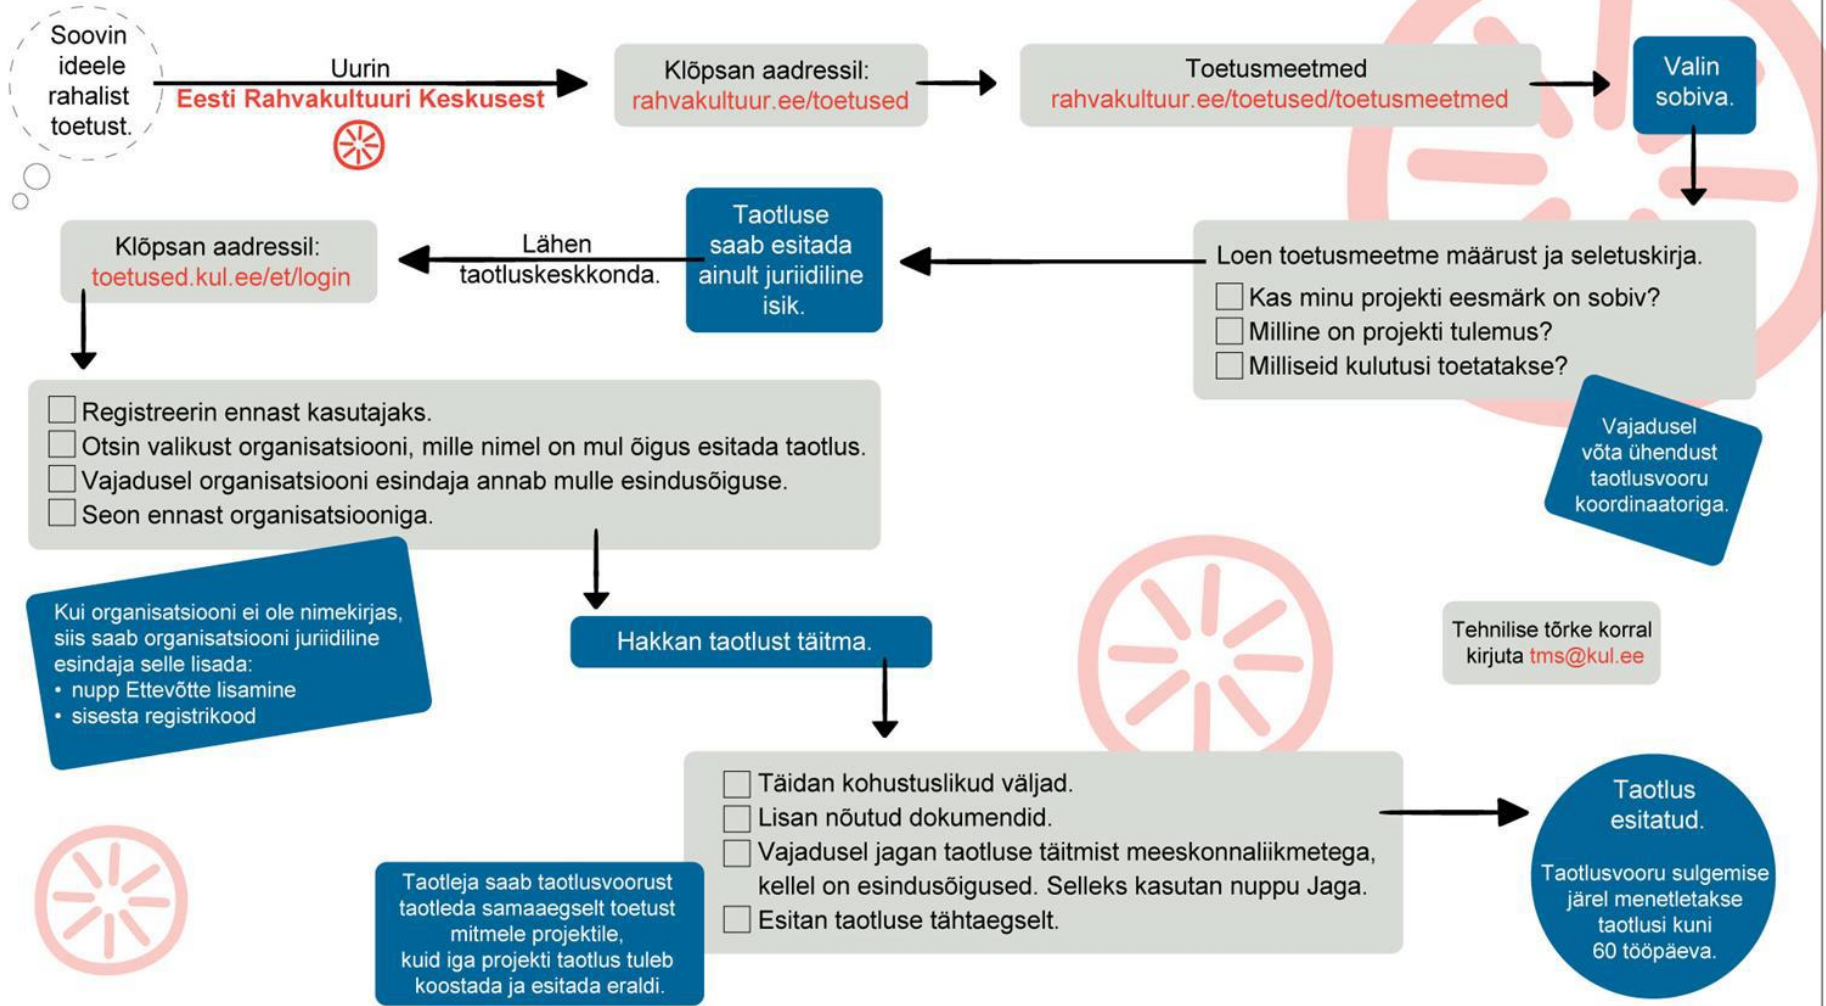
Soovin ideele rahalist toetust.

Uurin
Eesti Rahvakultuuri Keskusest

Klõpsan aadressil:
rahvakultuur.ee/toetused

Toetusmeetmed
rahvakultuur.ee/toetused/toetusmeetmed

Valin sobiva.

Loen toetusmeetme määrust ja seletuskirja.
☐ Kas minu projekti eesmärk on sobiv?
☐ Milline on projekti tulemus?
☐ Milliseid kulutusi toetatakse?

Vajadusel võta ühendust taotlusvooru koordinaatoriga.

Taotluse saab esitada ainult juriidiline isik.

Lähen taotluskeskkonda.

Klõpsan aadressil:
toetused.kul.ee/et/login

☐ Registreerin ennast kasutajaks.
☐ Otsin valikust organisatsiooni, mille nimel on mul õigus esitada taotlus.
☐ Vajadusel organisatsiooni esindaja annab mulle esindusõiguse.
☐ Seon ennast organisatsiooniga.

Kui organisatsiooni ei ole nimekirjas, siis saab organisatsiooni juriidiline esindaja selle lisada:
• nupp Ettevõtte lisamine
• sisesta registrikood

Hakkan taotlust täitma.

Tehnilise tõrke korral kirjuta tms@kul.ee

☐ Täidan kohustuslikud väljad.
☐ Lisan nõutud dokumendid.
☐ Vajadusel jagan taotluse täitmist meeskonnaliikmetega, kellel on esindusõigused. Selleks kasutan nuppu Jaga.
☐ Esitan taotluse tähtaegselt.

Taotleja saab taotlusvoorust taotleda samaaegselt toetust mitmele projektile, kuid iga projekti taotlus tuleb koostada ja esitada eraldi.

Taotlus esitatud.

Taotlusvooru sulgemise järel menetletakse taotlusi kuni 60 tööpäeva.